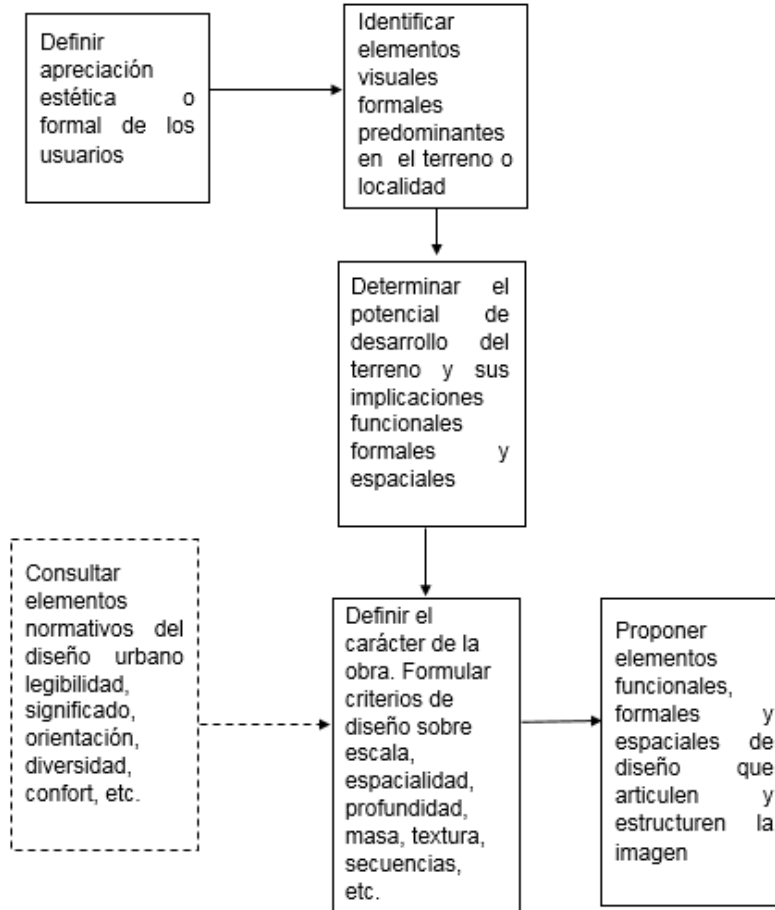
Definir apreciación estética o formal de los usuarios

Identificar elementos visuales formales predominantes en el terreno o localidad

Determinar el potencial de desarrollo del terreno y sus implicaciones funcionales formales y espaciales

Consultar elementos normativos del diseño urbano legibilidad, significado, orientación, diversidad, confort, etc.

Definir el carácter de la obra. Formular criterios de diseño sobre escala, espacialidad, profundidad, masa, textura, secuencias, etc.

Proponer elementos funcionales, formales y espaciales de diseño que articulen y estructuren la imagen